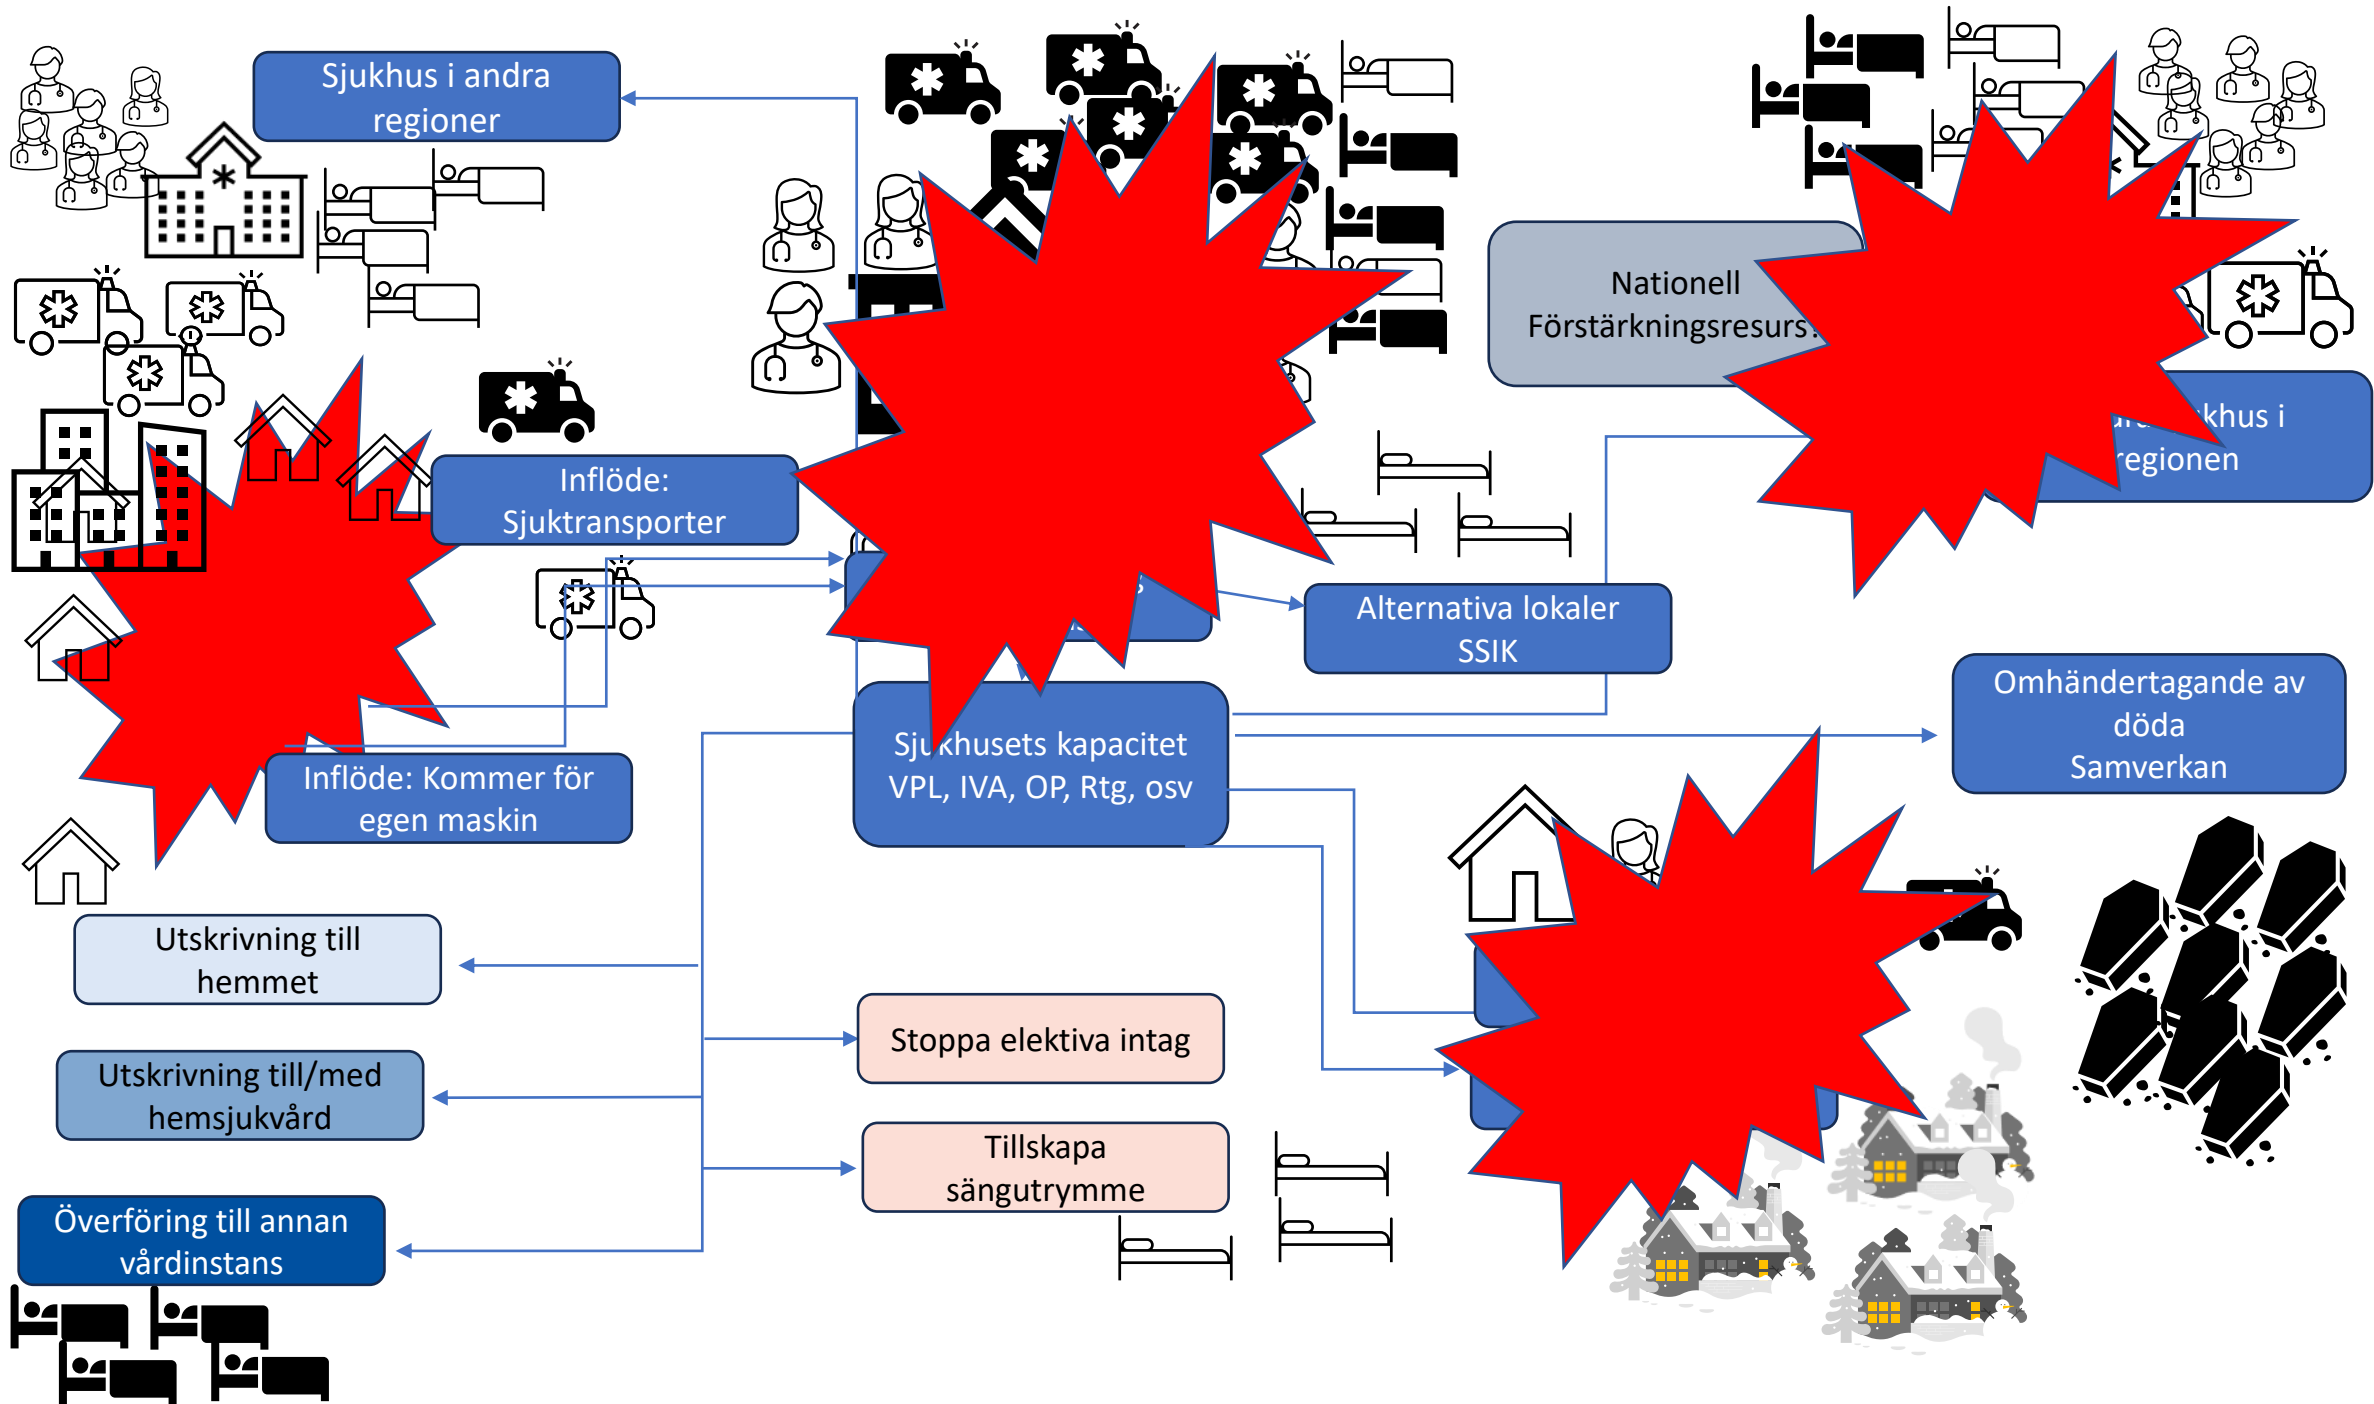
Sjukhus i andra regioner

Nationell Förstärkningsresurs

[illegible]khus i regionen

Inflöde: Sjuktransporter

Alternativa lokaler SSIK

Omhändertagande av döda Samverkan

Sj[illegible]khusets kapacitet VPL, IVA, OP, Rtg, osv

Inflöde: Kommer för egen maskin

Utskrivning till hemmet

Stoppa elektiva intag

Utskrivning till/med hemsjukvård

Tillskapa sängutrymme

Överföring till annan vårdinstans